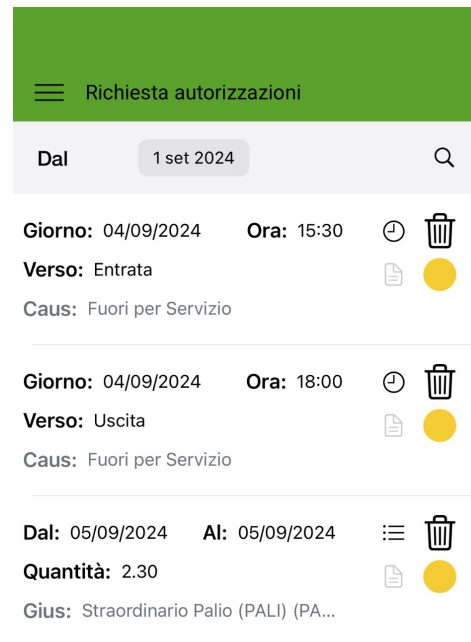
Richiesta autorizzazioni

Dal

1 set 2024

Giorno: 04/09/2024 Ora: 15:30
Verso: Entrata
Caus: Fuori per Servizio

Giorno: 04/09/2024 Ora: 18:00
Verso: Uscita
Caus: Fuori per Servizio

Dal: 05/09/2024 Al: 05/09/2024
Quantità: 2.30
Gius: Straordinario Palio (PALI) (PA...